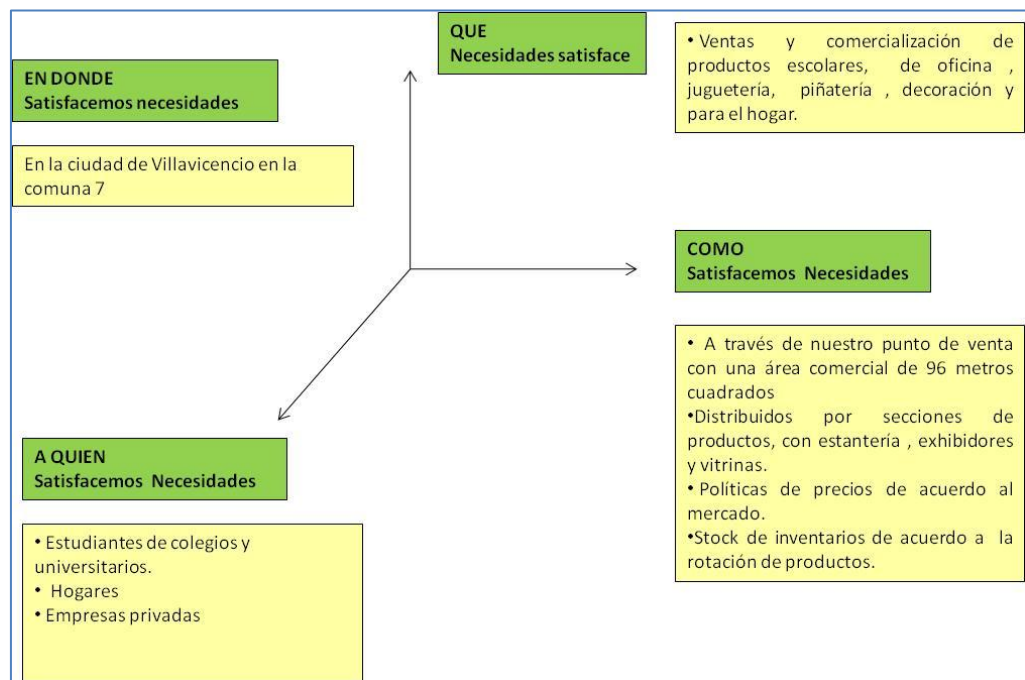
EN DONDE
Satisfacemos necesidades

En la ciudad de Villavicencio en la comuna 7

QUE
Necesidades satisface

• Ventas y comercialización de productos escolares, de oficina , juguetería, piñatería , decoración y para el hogar.

COMO
Satisfacemos Necesidades

• A través de nuestro punto de venta con una área comercial de 96 metros cuadrados
•Distribuidos por secciones de productos, con estantería , exhibidores y vitrinas.
• Políticas de precios de acuerdo al mercado.
•Stock de inventarios de acuerdo a la rotación de productos.

A QUIEN
Satisfacemos Necesidades

• Estudiantes de colegios y universitarios.
• Hogares
• Empresas privadas